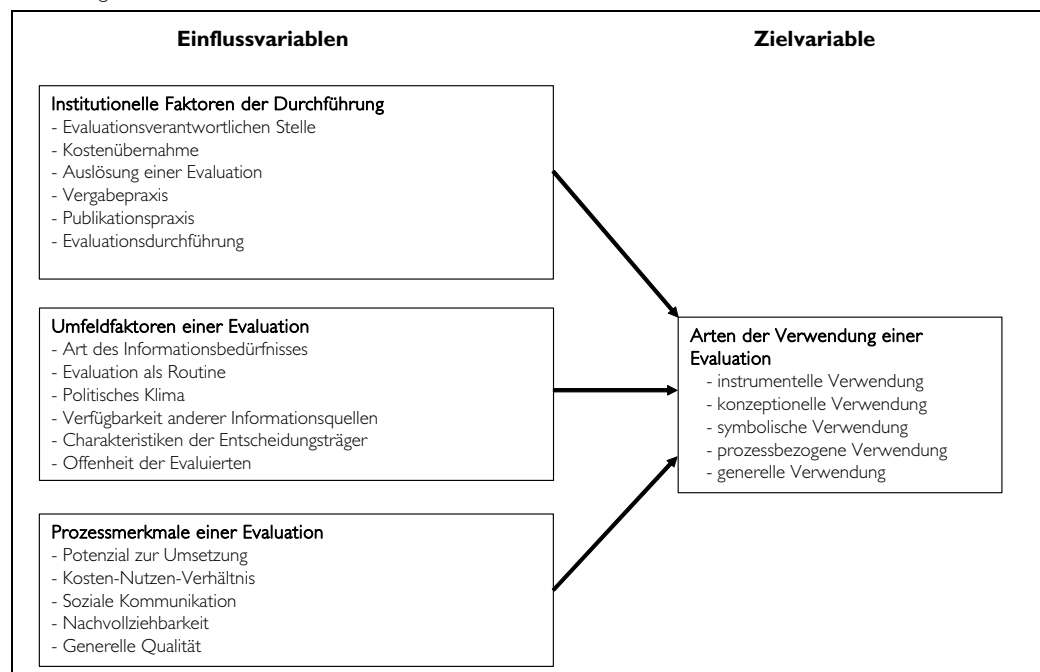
Einflussvariablen

Zielvariable

Institutionelle Faktoren der Durchführung
- Evaluationsverantwortlichen Stelle
- Kostenübernahme
- Auslösung einer Evaluation
- Vergabepraxis
- Publikationspraxis
- Evaluationsdurchführung

Umfeldfaktoren einer Evaluation
- Art des Informationsbedürfnisses
- Evaluation als Routine
- Politisches Klima
- Verfügbarkeit anderer Informationsquellen
- Charakteristiken der Entscheidungsträger
- Offenheit der Evaluierten

Prozessmerkmale einer Evaluation
- Potenzial zur Umsetzung
- Kosten-Nutzen-Verhältnis
- Soziale Kommunikation
- Nachvollziehbarkeit
- Generelle Qualität

Arten der Verwendung einer Evaluation
- instrumentelle Verwendung
- konzeptionelle Verwendung
- symbolische Verwendung
- prozessbezogene Verwendung
- generelle Verwendung